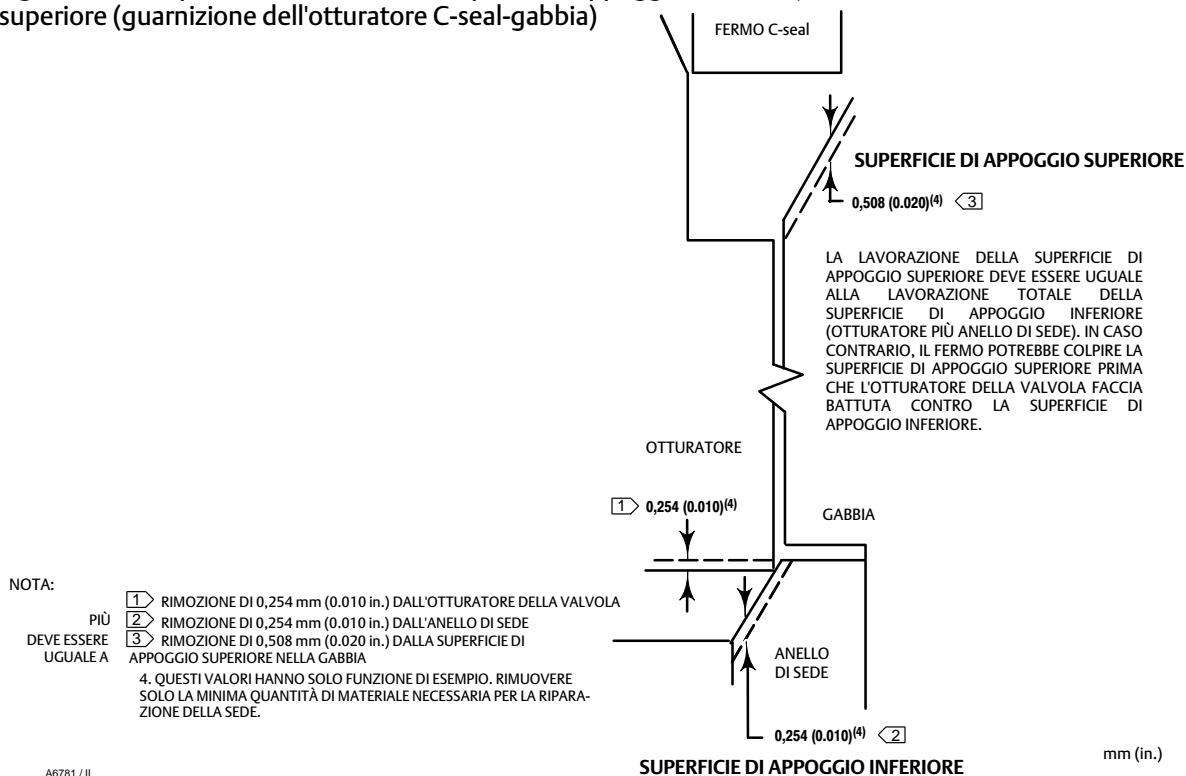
superiore (guarnizione dell'otturatore C-seal-gabbia)

FERMO C-seal

SUPERFICIE DI APPOGGIO SUPERIORE

0,508 (0.020)$^{(4)}$ 3

LA LAVORAZIONE DELLA SUPERFICIE DI APPOGGIO SUPERIORE DEVE ESSERE UGUALE ALLA LAVORAZIONE TOTALE DELLA SUPERFICIE DI APPOGGIO INFERIORE (OTTURATORE PIÙ ANELLO DI SEDE). IN CASO CONTRARIO, IL FERMO POTREBBE COLPIRE LA SUPERFICIE DI APPOGGIO SUPERIORE PRIMA CHE L'OTTURATORE DELLA VALVOLA FACCIA BATTUTA CONTRO LA SUPERFICIE DI APPOGGIO INFERIORE.

OTTURATORE

1 0,254 (0.010)$^{(4)}$

GABBIA

NOTA:
1 RIMOZIONE DI 0,254 mm (0.010 in.) DALL'OTTURATORE DELLA VALVOLA
PIÙ 2 RIMOZIONE DI 0,254 mm (0.010 in.) DALL'ANELLO DI SEDE
DEVE ESSERE UGUALE A 3 RIMOZIONE DI 0,508 mm (0.020 in.) DALLA SUPERFICIE DI APPOGGIO SUPERIORE NELLA GABBIA
4. QUESTI VALORI HANNO SOLO FUNZIONE DI ESEMPIO. RIMUOVERE SOLO LA MINIMA QUANTITÀ DI MATERIALE NECESSARIA PER LA RIPARAZIONE DELLA SEDE.

ANELLO DI SEDE

0,254 (0.010)$^{(4)}$ 2

mm (in.)

A6781 / IL

SUPERFICIE DI APPOGGIO INFERIORE